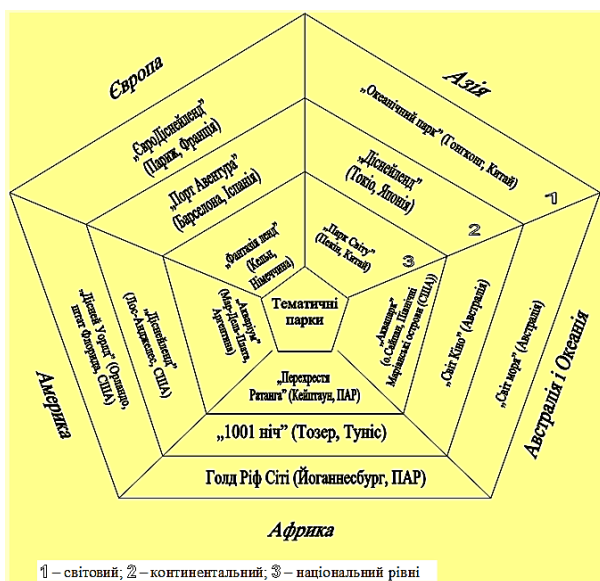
Європа

Азія

„ЄвроДіснейленд" (Париж, Франція)

„Океанічний парк" (Гонконг, Китай)

„Порт Авентура" (Барселона, Іспанія)

„Діснейленд" (Токіо, Японія)

1

2

„Фантазія ленд" (Кельн, Німеччина)

„Парк Світу" (Пекін, Китай)

3

Тематичні парки

„Акваміра" (Мар-Дель-Плата, Аргентина)

„Діснейленд" (Лос-Анджелес, США)

„Дісней Уорлд" (Орландо, штат Флорида, США)

„Аквапарк" (о.Сайпан, Північні Маріанські острови (США))

„Світ Кіно" (Австралія)

„Світ моря" (Австралія)

„Перехрестя Ратанга" (Кейптаун, ПАР)

„1001 ніч" (Тозер, Туніс)

Голд Ріф Сіті (Йоганнесбург, ПАР)

Америка

Австралія і Океанія

Африка

1 – світовий; 2 – континентальний; 3 – національний рівні